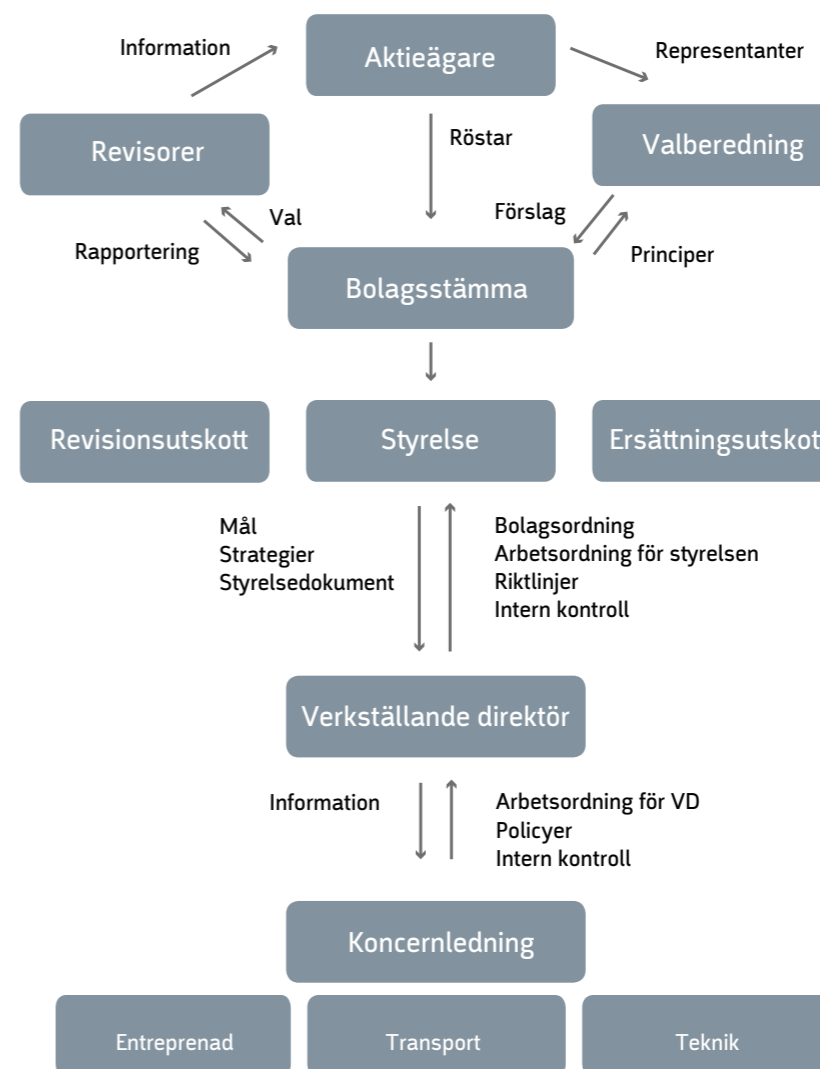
Information

Aktieägare

Representanter

Revisorer

Röstar

Valberedning

Val

Förslag

Rapportering

Principer

Bolagsstämma

Revisionsutskott

Styrelse

Ersättningsutskot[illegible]

Mål
Strategier
Styrelsedokument

Bolagsordning
Arbetsordning för styrelsen
Riktlinjer
Intern kontroll

Verkställande direktör

Information

Arbetsordning för VD
Policyer
Intern kontroll

Koncernledning

Entreprenad

Transport

Teknik